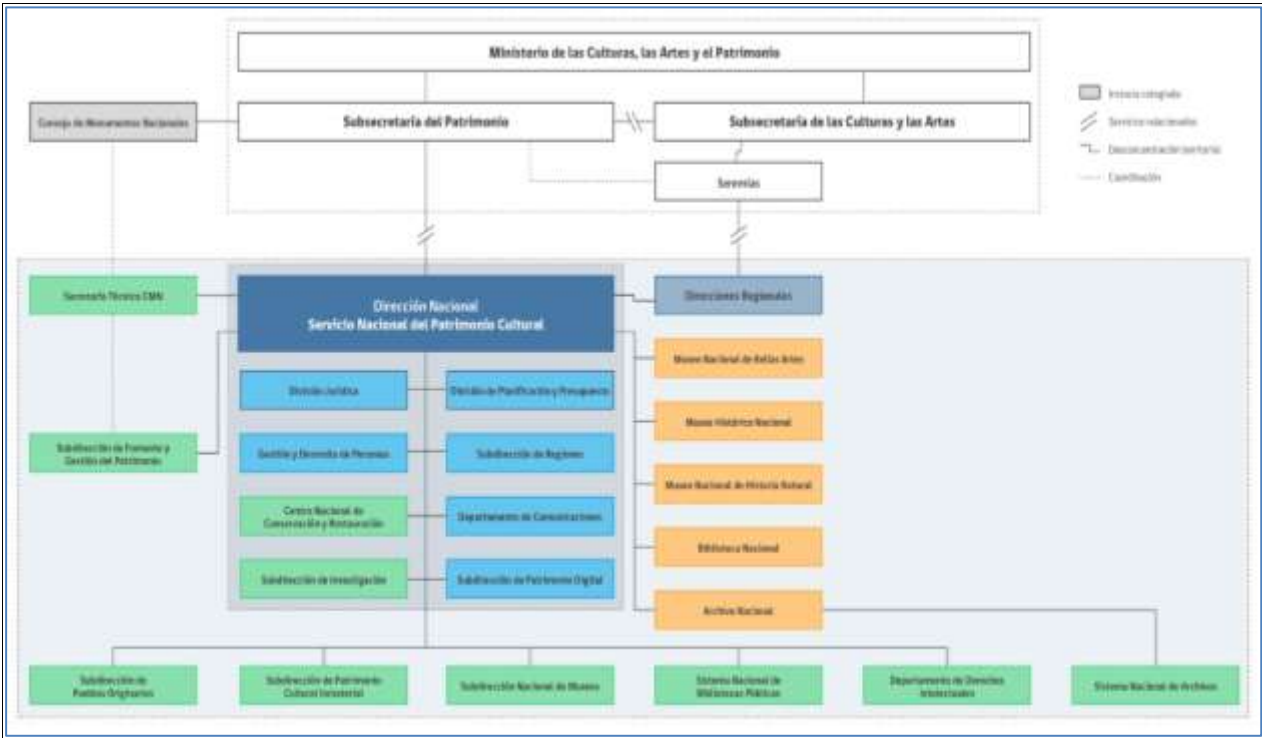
Ministerio de las Culturas, las Artes y el Patrimonio

Consejo de Monumentos Nacionales

Subsecretaría del Patrimonio

Subsecretaría de las Culturas y las Artes

Seremías

Instancia colegiada
Servicio relacionado
Desconcentración territorial
Coordinación

Secretaría Técnica CMN

Dirección Nacional
Servicio Nacional del Patrimonio Cultural

Direcciones Regionales

División Jurídica

División de Planificación y Presupuesto

Gestión y Desarrollo de Personas

Subdirección de Regiones

Centro Nacional de Conservación y Restauración

Departamento de Comunicaciones

Subdirección de Investigación

Subdirección de Patrimonio Digital

Subdirección de Fomento y Gestión del Patrimonio

Museo Nacional de Bellas Artes

Museo Histórico Nacional

Museo Nacional de Historia Natural

Biblioteca Nacional

Archivo Nacional

Subdirección de Pueblos Originarios

Subdirección de Patrimonio Cultural Inmaterial

Subdirección Nacional de Museos

Sistema Nacional de Bibliotecas Públicas

Departamento de Derechos Intelectuales

Sistema Nacional de Archivos